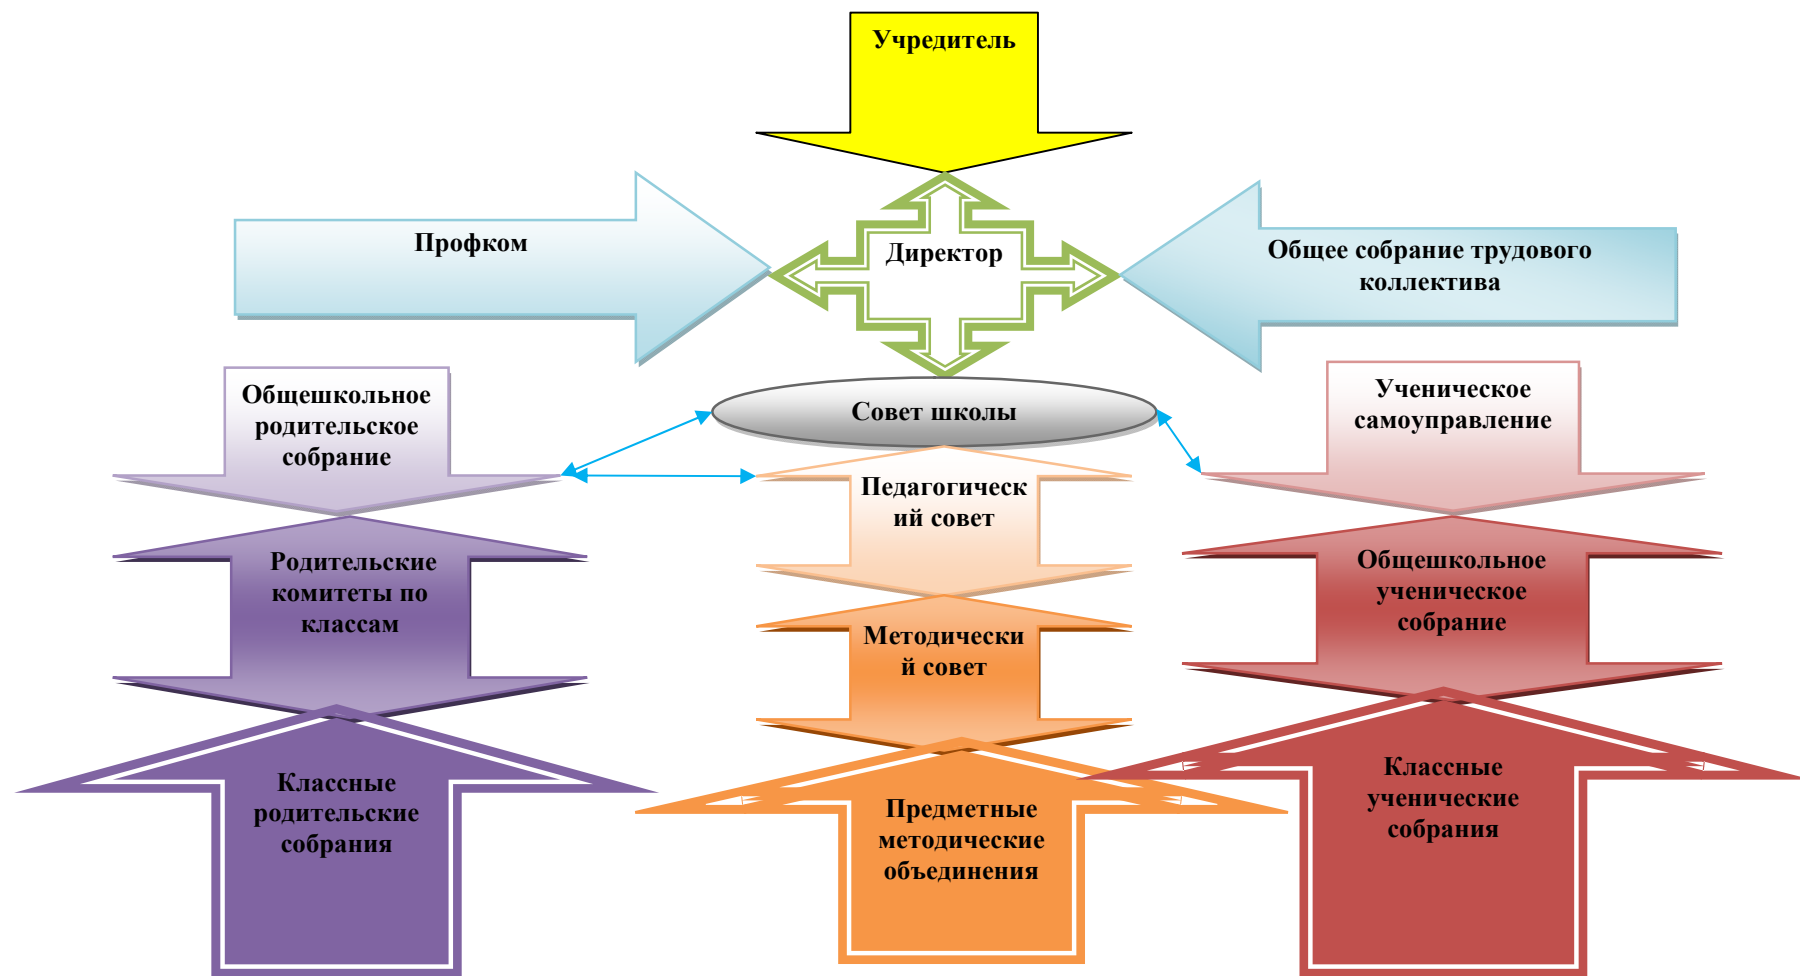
Учредитель

Профком

Директор

Общее собрание трудового коллектива

Общешкольное родительское собрание

Совет школы

Ученическое самоуправление

Педагогический совет

Родительские комитеты по классам

Общешкольное ученическое собрание

Методический совет

Классные родительские собрания

Предметные методические объединения

Классные ученические собрания